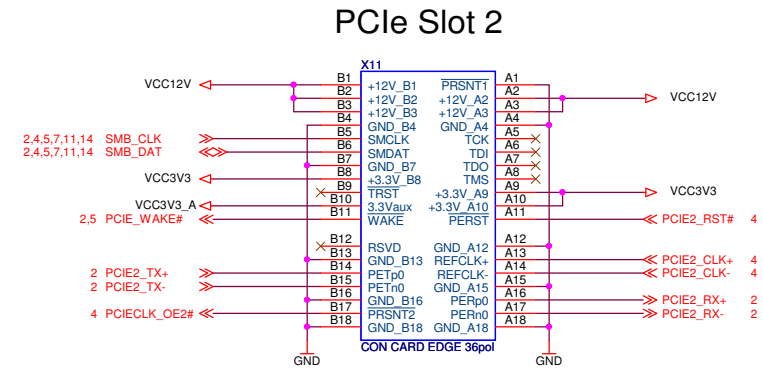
PCIe Slot 2

X11

VCC12V

2,4,5,7,11,14 SMB_CLK
2,4,5,7,11,14 SMB_DAT

VCC3V3

VCC3V3_A
2,5 PCIE_WAKE#

2 PCIE2_TX+
2 PCIE2_TX-

4 PCIECLK_OE2#

GND

| | | | |
|---|---|---|---|
| B1 | +12V_B1 | $\overline{PRSNT1}$ | A1 |
| B2 | +12V_B2 | +12V_A2 | A2 |
| B3 | +12V_B3 | +12V_A3 | A3 |
| B4 | GND_B4 | GND_A4 | A4 |
| B5 | SMCLK | TCK | A5 |
| B6 | SMDAT | TDI | A6 |
| B7 | GND_B7 | TDO | A7 |
| B8 | +3.3V_B8 | TMS | A8 |
| B9 | $\overline{TRST}$ | +3.3V_A9 | A9 |
| B10 | 3.3Vaux | +3.3V_A10 | A10 |
| B11 | $\overline{WAKE}$ | $\overline{PERST}$ | A11 |
| B12 | RSVD | GND_A12 | A12 |
| B13 | GND_B13 | REFCLK+ | A13 |
| B14 | PETp0 | REFCLK- | A14 |
| B15 | PETn0 | GND_A15 | A15 |
| B16 | GND_B16 | PERp0 | A16 |
| B17 | $\overline{PRSNT2}$ | PERn0 | A17 |
| B18 | GND_B18 | GND_A18 | A18 |

CON CARD EDGE 36pol

VCC12V

VCC3V3

PCIE2_RST# 4

PCIE2_CLK+ 4
PCIE2_CLK- 4

PCIE2_RX+ 2
PCIE2_RX- 2

GND